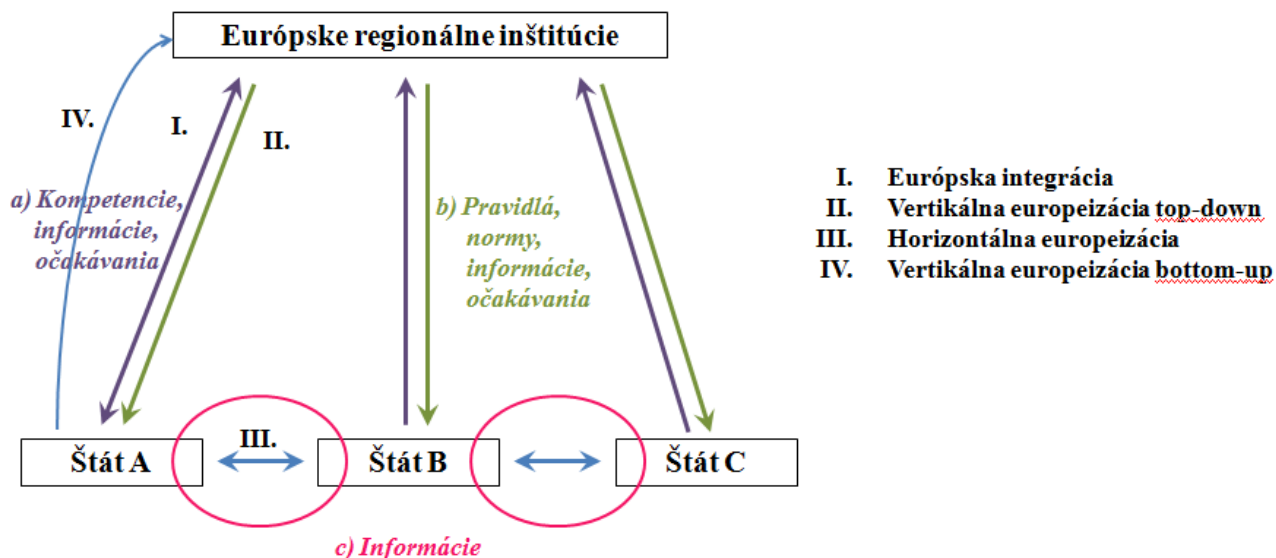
Európske regionálne inštitúcie

IV.

I.

II.

a) Kompetencie, informácie, očakávania

b) Pravidlá, normy, informácie, očakávania

I. Európska integrácia
II. Vertikálna europeizácia top-down
III. Horizontálna europeizácia
IV. Vertikálna europeizácia bottom-up

Štát A

III.

Štát B

Štát C

c) Informácie